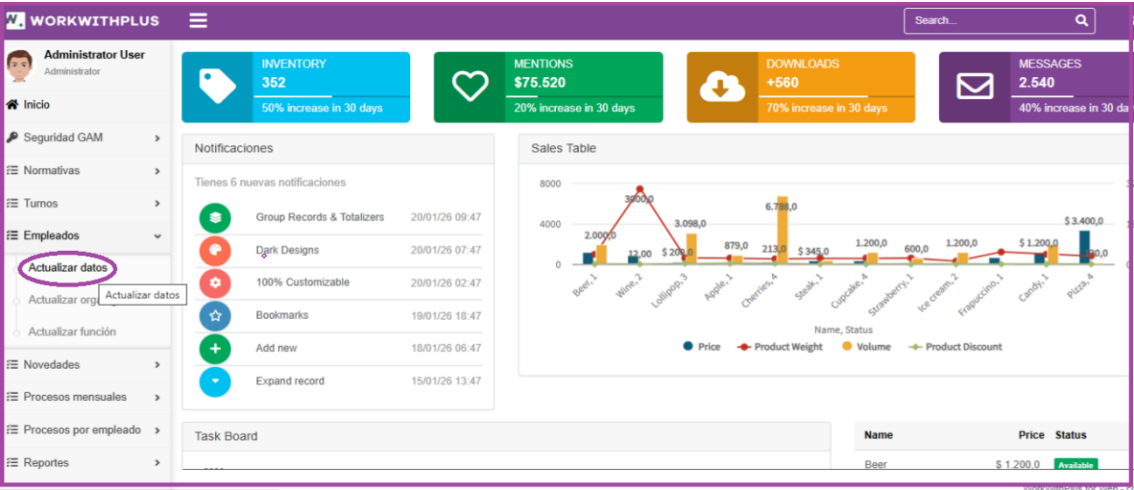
W. WORKWITHPLUS

Search...

Administrator User
Administrator

Inicio
Seguridad GAM
Normativas
Turnos
Empleados
Actualizar datos
Actualizar org
Actualizar datos
Actualizar función
Novedades
Procesos mensuales
Procesos por empleado
Reportes

INVENTORY
352
50% increase in 30 days

MENTIONS
$75.520
20% increase in 30 days

DOWNLOADS
+560
70% increase in 30 days

MESSAGES
2.540
40% increase in 30 da

Notificaciones

Tienes 6 nuevas notificaciones

| | | |
|---|---|---|
| | Group Records & Totalizers | 20/01/26 09:47 |
| | Dark Designs | 20/01/26 07:47 |
| | 100% Customizable | 20/01/26 02:47 |
| | Bookmarks | 19/01/26 18:47 |
| | Add new | 18/01/26 06:47 |
| | Expand record | 15/01/26 13:47 |

Sales Table

8000
4000
0

2.000,0
3800,0
12,00
$ 200,0
3.098,0
879,0
6.780,0
213,0
$ 345,0
1.200,0
600,0
1.200,0
$ 1.200,0
$ 3.400,0
30,0

Beer, 1
Wine, 2
Lollipop, 3
Apple, 1
Cherries, 4
Steak, 1
Cupcake, 4
Strawberry, 1
Ice cream, 2
Frapuccino, 1
Candy, 1
Pizza, 4

Name, Status

Price
Product Weight
Volume
Product Discount

Task Board

| Name | Price | Status |
|---|---|---|
| Beer | $ 1.200,0 | Available |